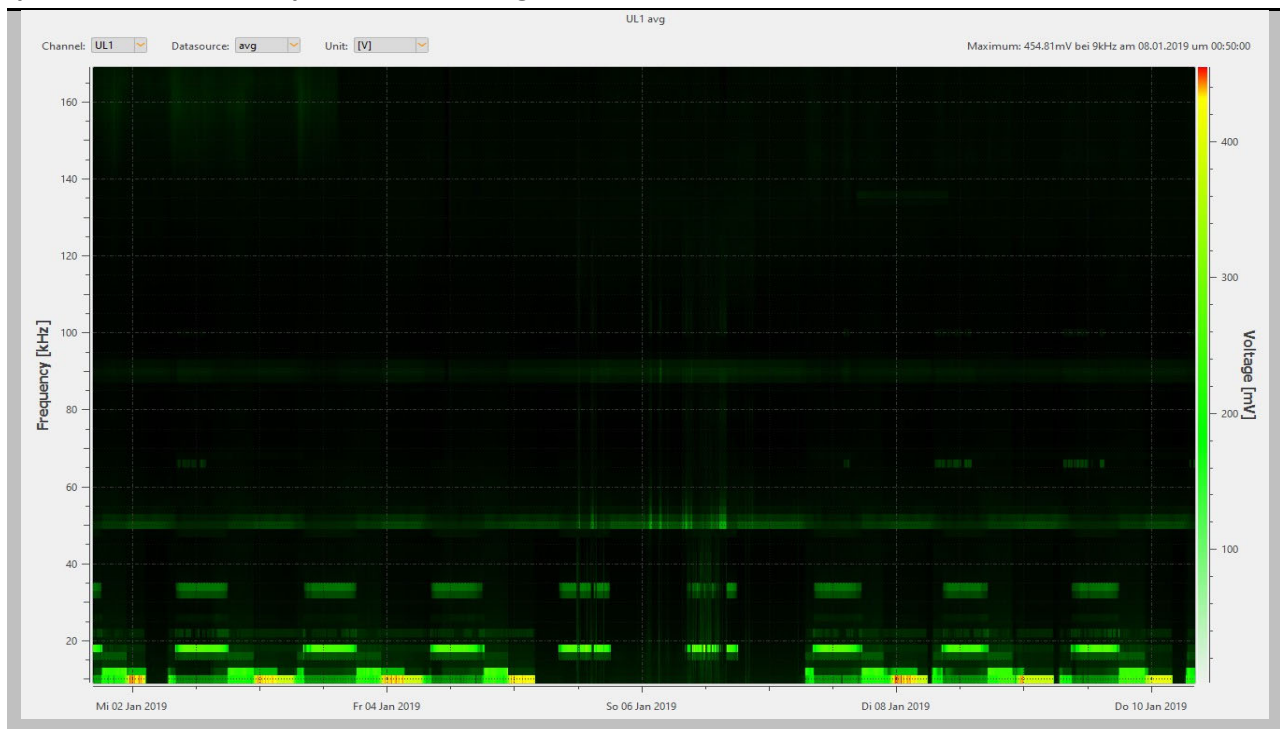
UL1 avg

Channel: UL1 Datasource: avg Unit: [V]

Maximum: 454.81mV bei 9kHz am 08.01.2019 um 00:50:00

Frequency [kHz]

160
140
120
100
80
60
40
20

Voltage [mV]

400
300
200
100

Mi 02 Jan 2019
Fr 04 Jan 2019
So 06 Jan 2019
Di 08 Jan 2019
Do 10 Jan 2019